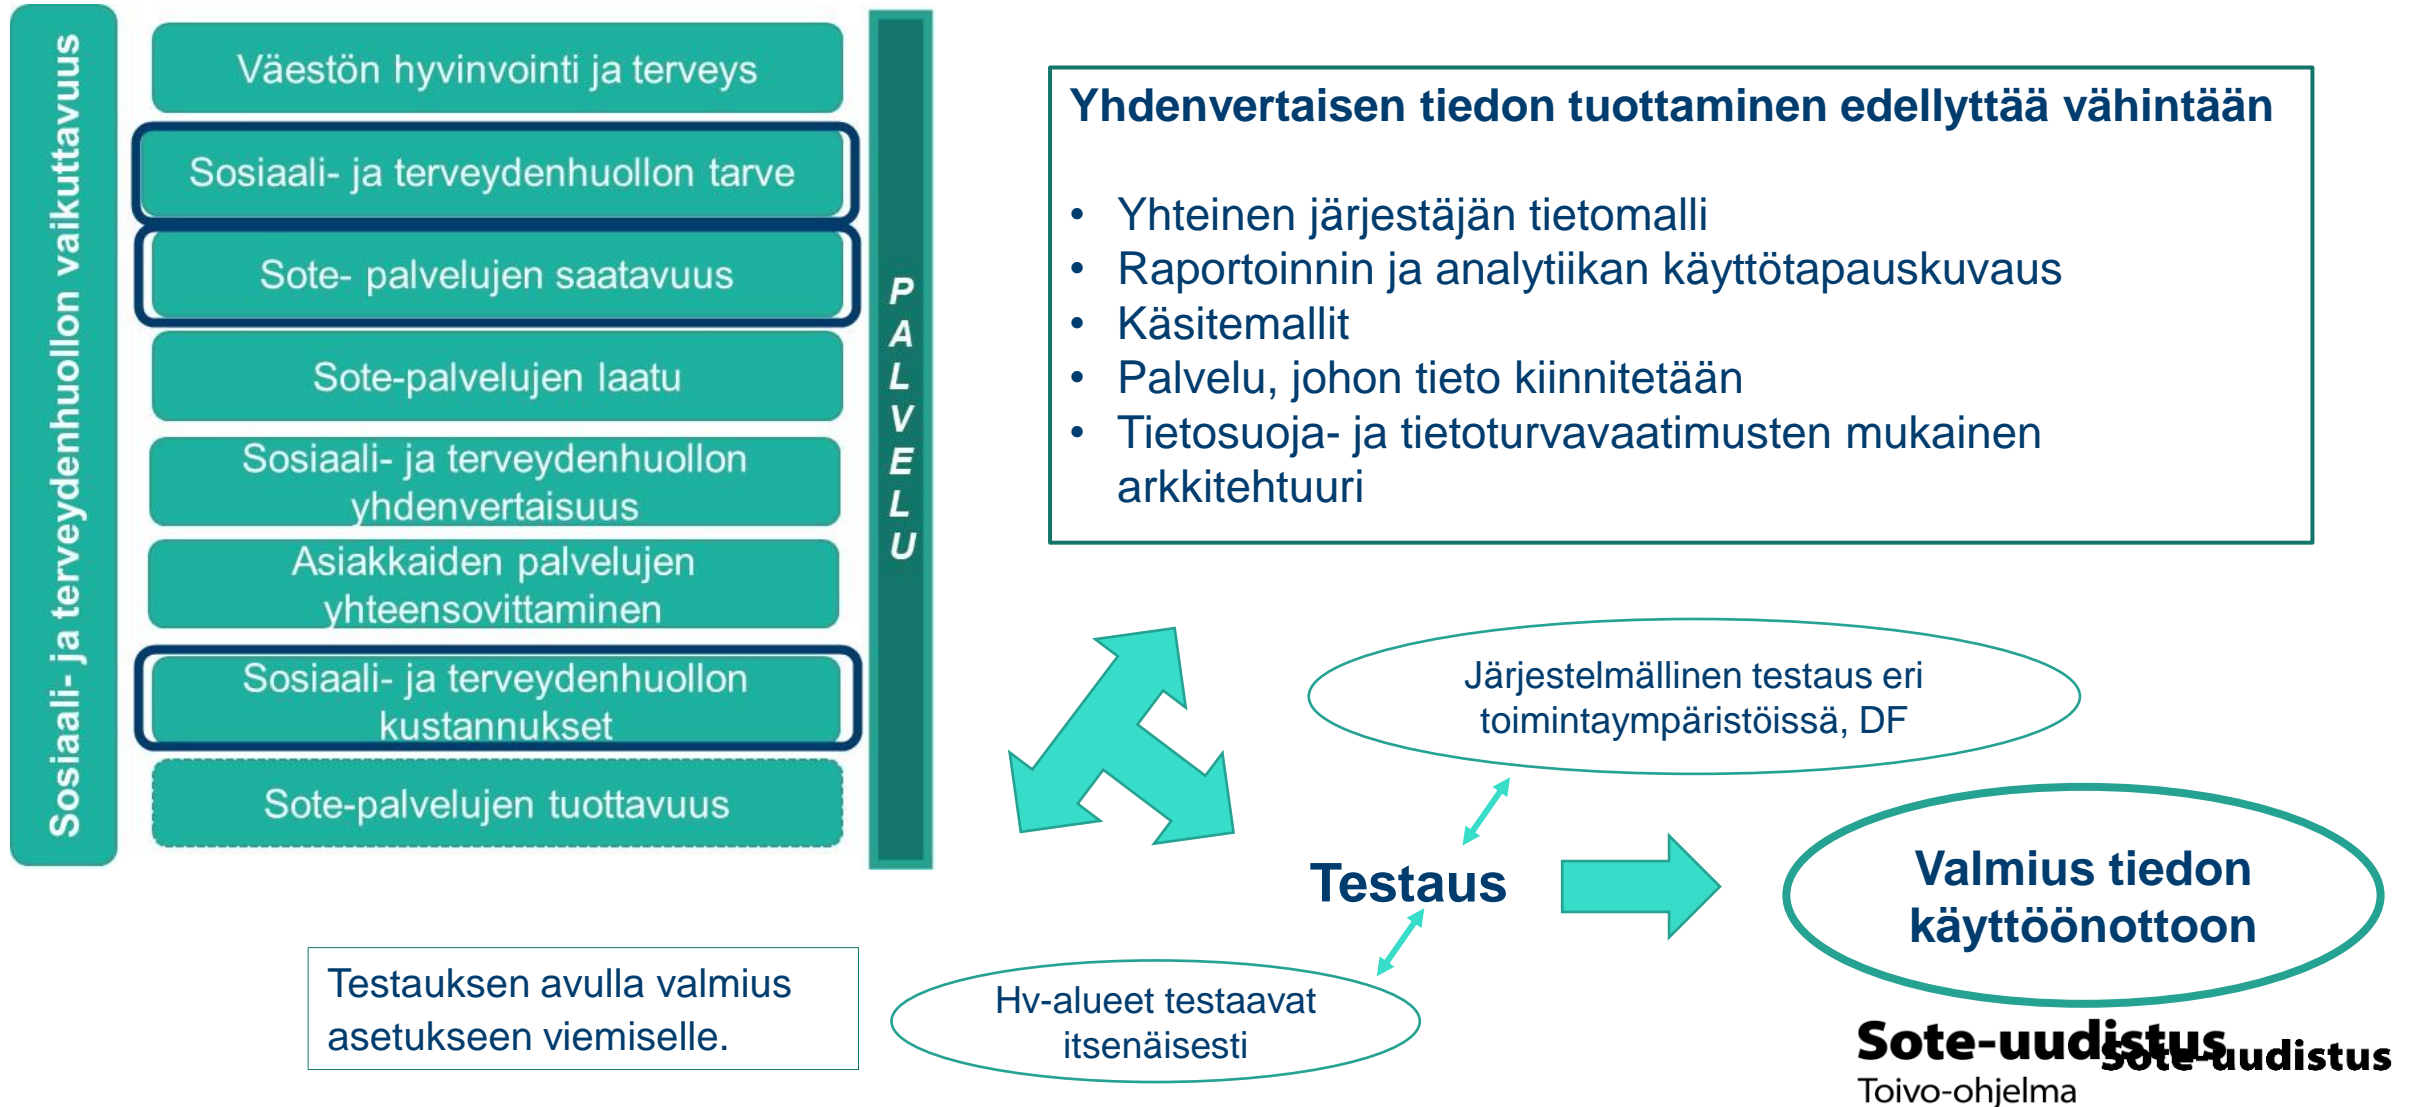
Sosiaali- ja terveydenhuollon vaikuttavuus

Väestön hyvinvointi ja terveys

Sosiaali- ja terveydenhuollon tarve

Sote- palvelujen saatavuus

Sote-palvelujen laatu

Sosiaali- ja terveydenhuollon yhdenvertaisuus

Asiakkaiden palvelujen yhteensovittaminen

Sosiaali- ja terveydenhuollon kustannukset

Sote-palvelujen tuottavuus

PALVELU

Yhdenvertaisen tiedon tuottaminen edellyttää vähintään

• Yhteinen järjestäjän tietomalli
• Raportoinnin ja analytiikan käyttötapauskuvaus
• Käsitemallit
• Palvelu, johon tieto kiinnitetään
• Tietosuoja- ja tietoturvavaatimusten mukainen arkkitehtuuri

Järjestelmällinen testaus eri toimintaympäristöissä, DF

Testaus

Valmius tiedon käyttöönottoon

Testauksen avulla valmius asetukseen viemiselle.

Hv-alueet testaavat itsenäisesti

Sote-uudistus Sote-uudistus
Toivo-ohjelma